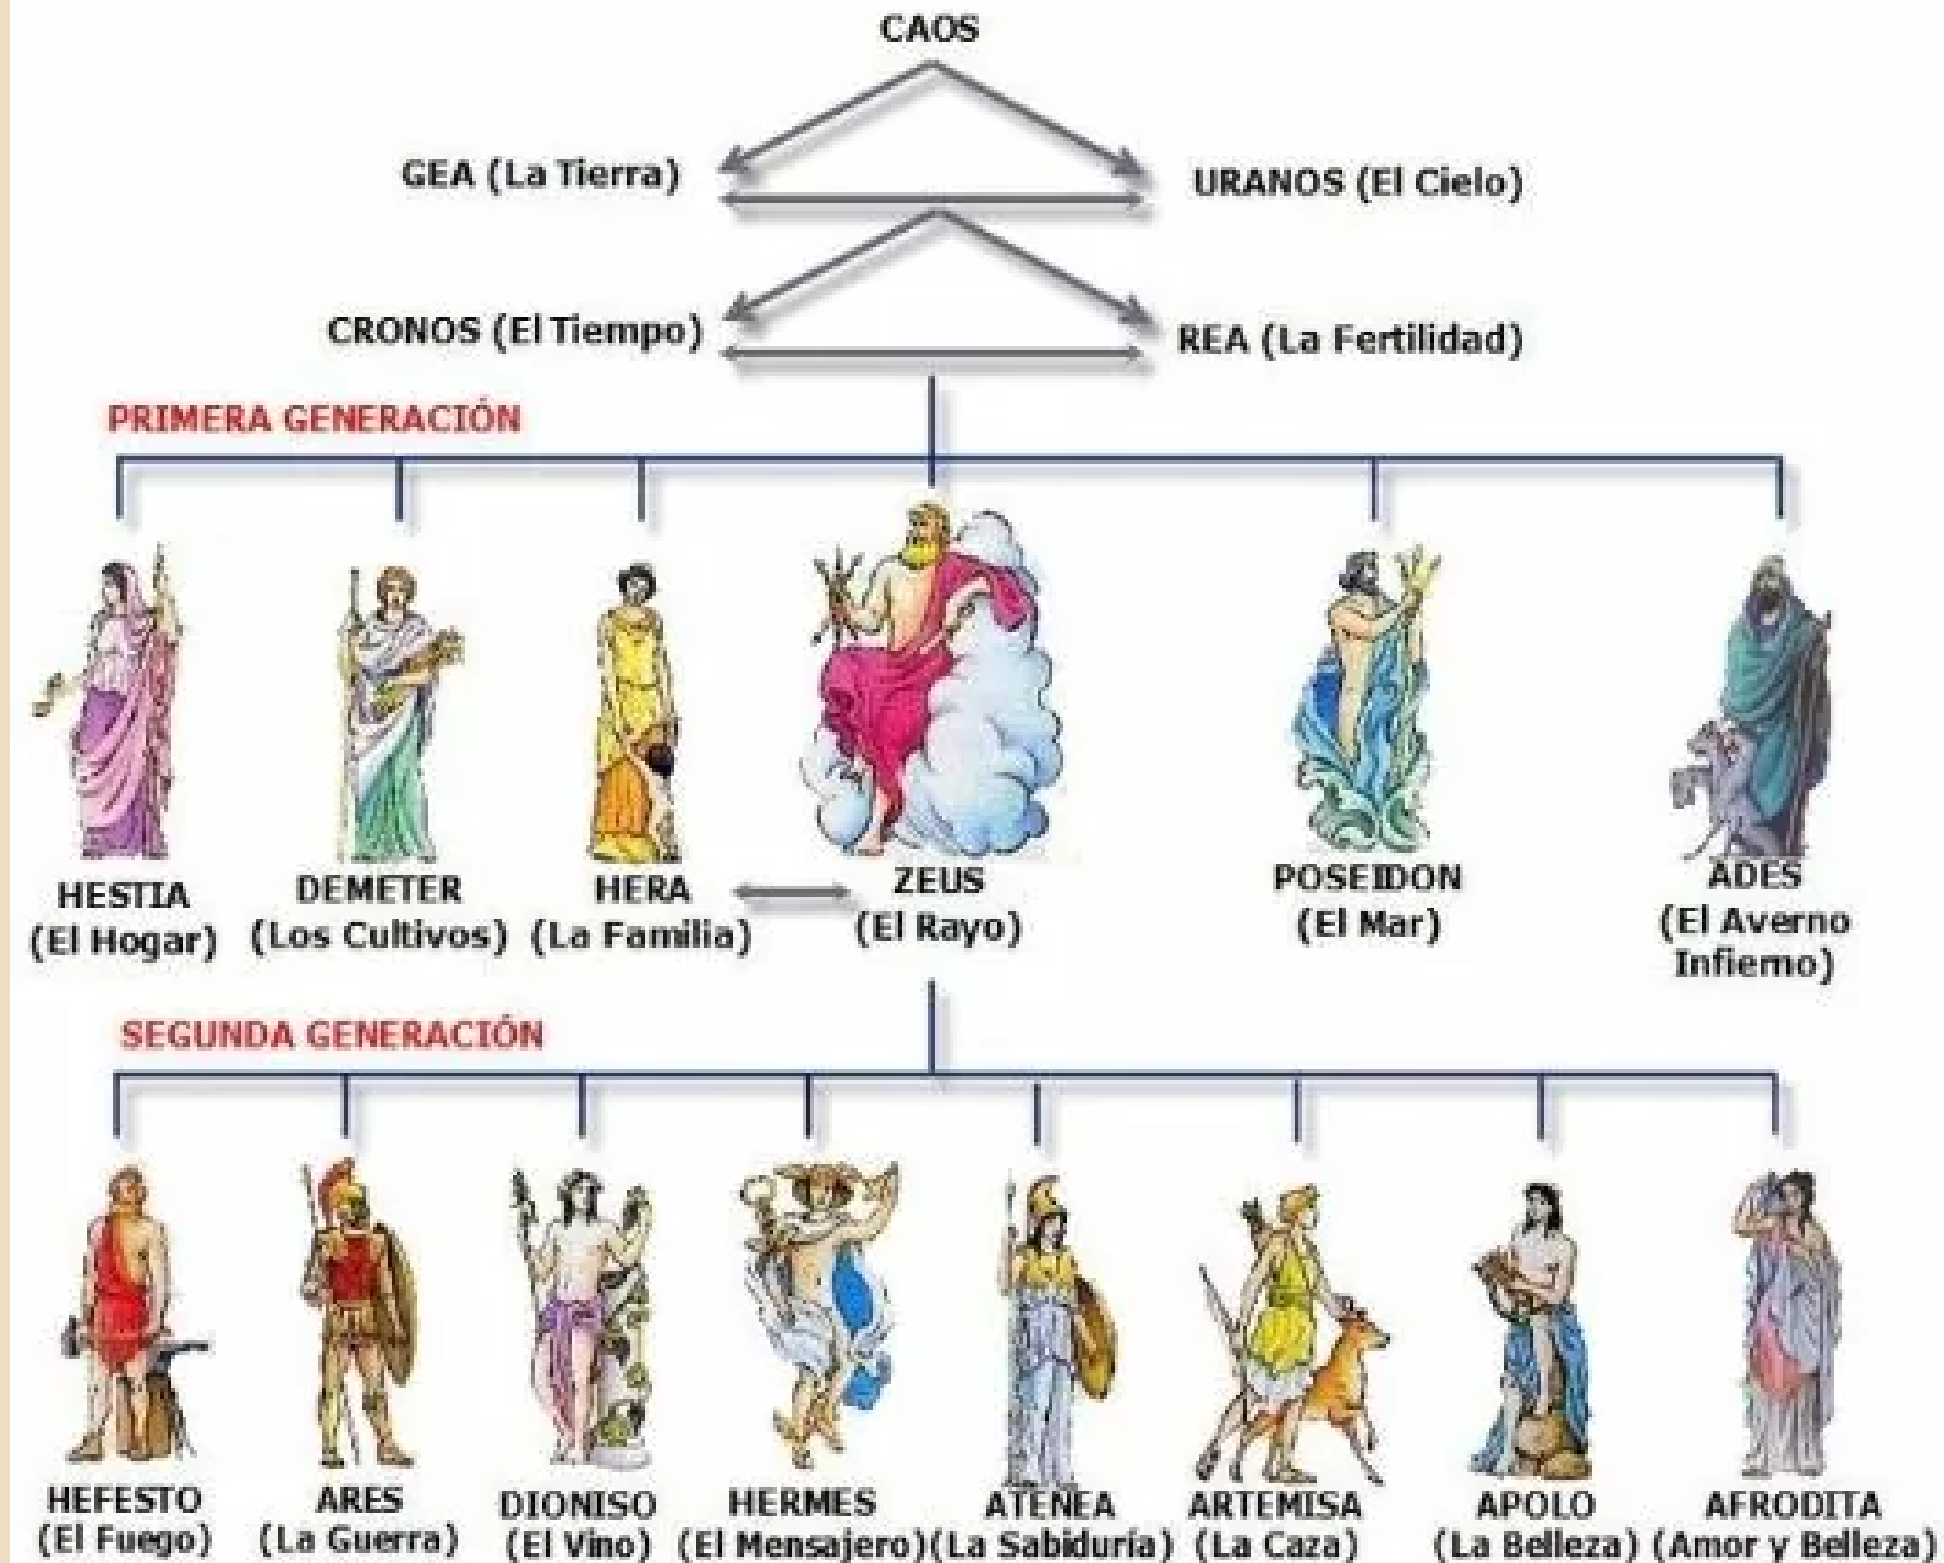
CAOS

GEA (La Tierra)

URANOS (El Cielo)

CRONOS (El Tiempo)

REA (La Fertilidad)

PRIMERA GENERACIÓN

HESTIA (El Hogar)

DEMETER (Los Cultivos)

HERA (La Familia)

ZEUS (El Rayo)

POSEIDON (El Mar)

ADES (El Averno Infierno)

SEGUNDA GENERACIÓN

HEFESTO (El Fuego)

ARES (La Guerra)

DIONISO (El Vino)

HERMES (El Mensajero)

ATENEA (La Sabiduría)

ARTEMISA (La Caza)

APOLO (La Belleza)

AFRODITA (Amor y Belleza)